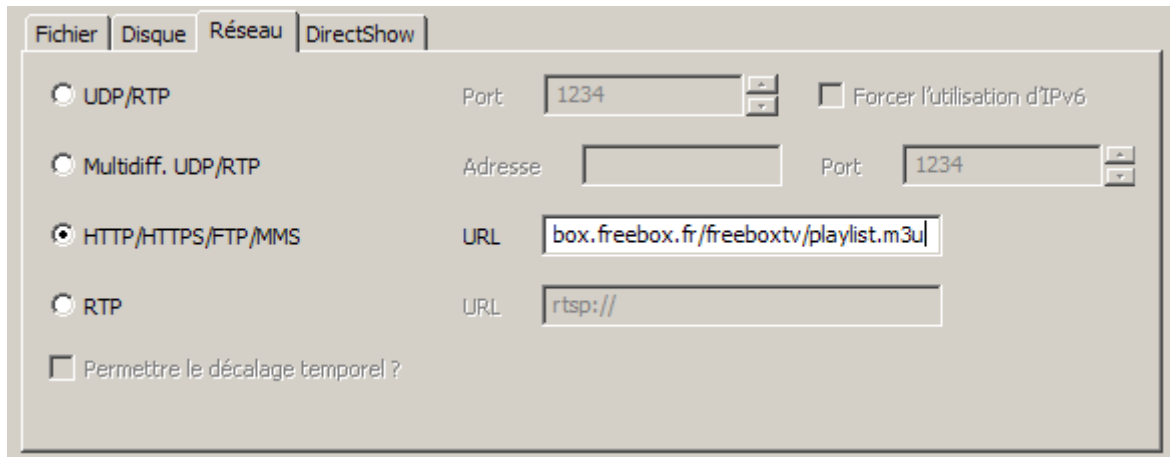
Fichier | Disque | Réseau | DirectShow

UDP/RTP Port 1234 Forcer l'utilisation d'IPv6

Multidiff. UDP/RTP Adresse Port 1234

HTTP/HTTPS/FTP/MMS URL box.freebox.fr/freeboxtv/playlist.m3u

RTP URL rtsp://

Permettre le décalage temporel ?